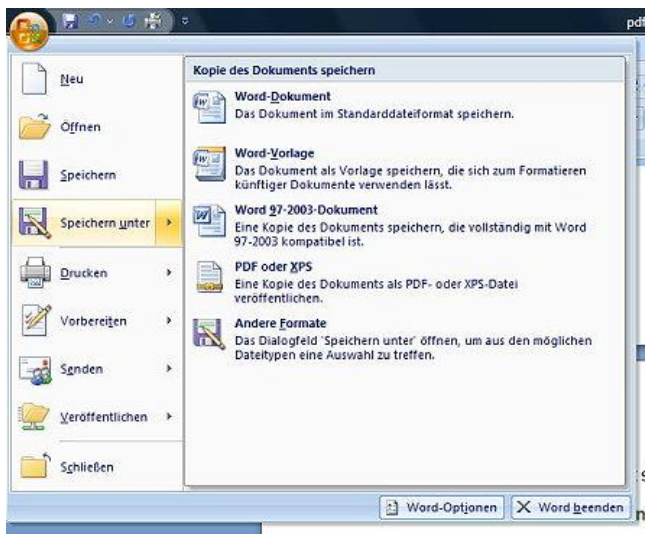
pdf

Neu

Öffnen

Speichern

Speichern unter

Drucken

Vorbereiten

Senden

Veröffentlichen

Schließen

Kopie des Dokuments speichern

Word-Dokument
Das Dokument im Standarddateiformat speichern.

Word-Vorlage
Das Dokument als Vorlage speichern, die sich zum Formatieren künftiger Dokumente verwenden lässt.

Word 97-2003-Dokument
Eine Kopie des Dokuments speichern, die vollständig mit Word 97-2003 kompatibel ist.

PDF oder XPS
Eine Kopie des Dokuments als PDF- oder XPS-Datei veröffentlichen.

Andere Formate
Das Dialogfeld 'Speichern unter' öffnen, um aus den möglichen Dateitypen eine Auswahl zu treffen.

Word-Optionen

Word beenden